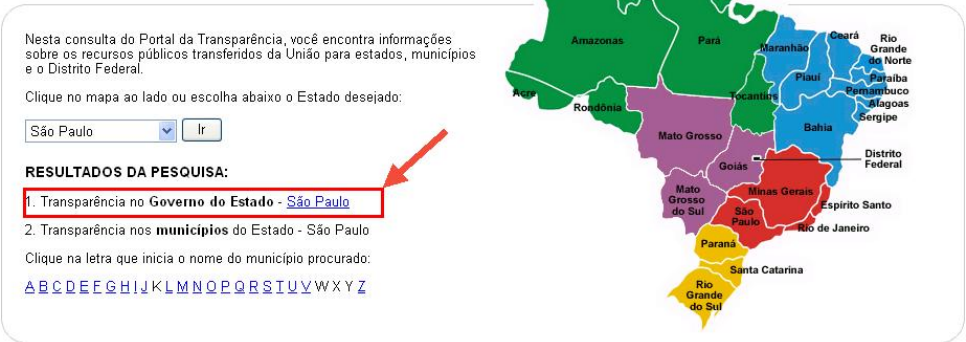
Nesta consulta do Portal da Transparência, você encontra informações sobre os recursos públicos transferidos da União para estados, municípios e o Distrito Federal.

Clique no mapa ao lado ou escolha abaixo o Estado desejado:

São Paulo

Ir

RESULTADOS DA PESQUISA:

1. Transparência no **Governo do Estado** - São Paulo

2. Transparência nos **municípios** do Estado - São Paulo

Clique na letra que inicia o nome do município procurado:

A B C D E F G H I J K L M N O P Q R S T U V W X Y Z

Amazonas

Pará

Maranhão

Ceará

Rio Grande do Norte

Paraíba

Pernambuco

Alagoas

Sergipe

Piauí

Acre

Rondônia

Tocantins

Bahia

Mato Grosso

Goiás

Distrito Federal

Mato Grosso do Sul

Minas Gerais

Espírito Santo

São Paulo

Rio de Janeiro

Paraná

Santa Catarina

Rio Grande do Sul